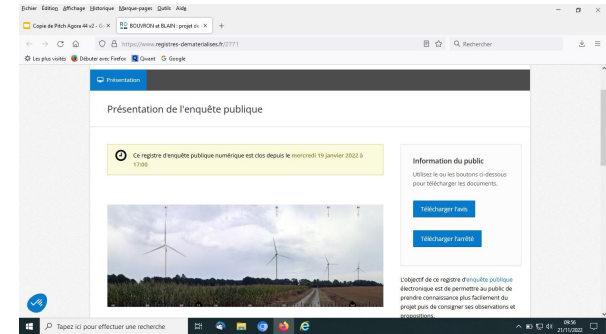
Fichier Édition Affichage Historique Marque-pages Outils Aide

Copie de Pitch Agora 44 v2 - G ×
BOUVRON et BLAIN : projet é ×
+

https://www.registres-dematerialises.fr/2771

Rechercher

Les plus visités
Débuter avec Firefox
Qwant
Google

Présentation

Présentation de l'enquête publique

Ce registre d'enquête publique numérique est clos depuis le mercredi 19 janvier 2022 à 17:00

Information du public

Utilisez le ou les boutons ci-dessous pour télécharger les documents.

Télécharger l'avis

Télécharger l'arrêté

L'objectif de ce registre d'enquête publique électronique est de permettre au public de prendre connaissance plus facilement du projet puis de consigner ses observations et propositions.

Tapez ici pour effectuer une recherche

09:56
21/11/2022